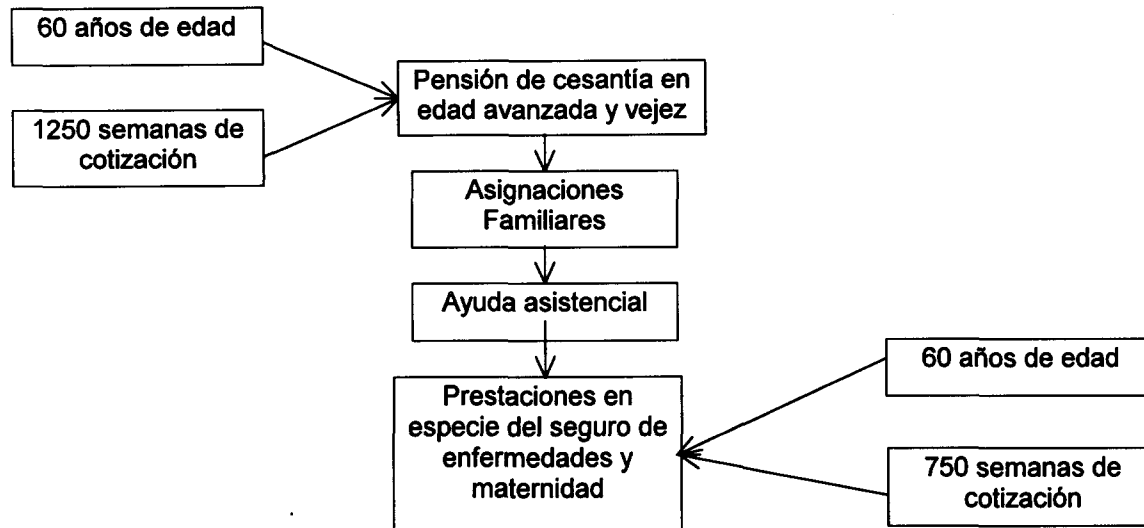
60 años de edad

1250 semanas de cotización

Pensión de cesantía en edad avanzada y vejez

Asignaciones Familiares

Ayuda asistencial

Prestaciones en especie del seguro de enfermedades y maternidad

60 años de edad

750 semanas de cotización